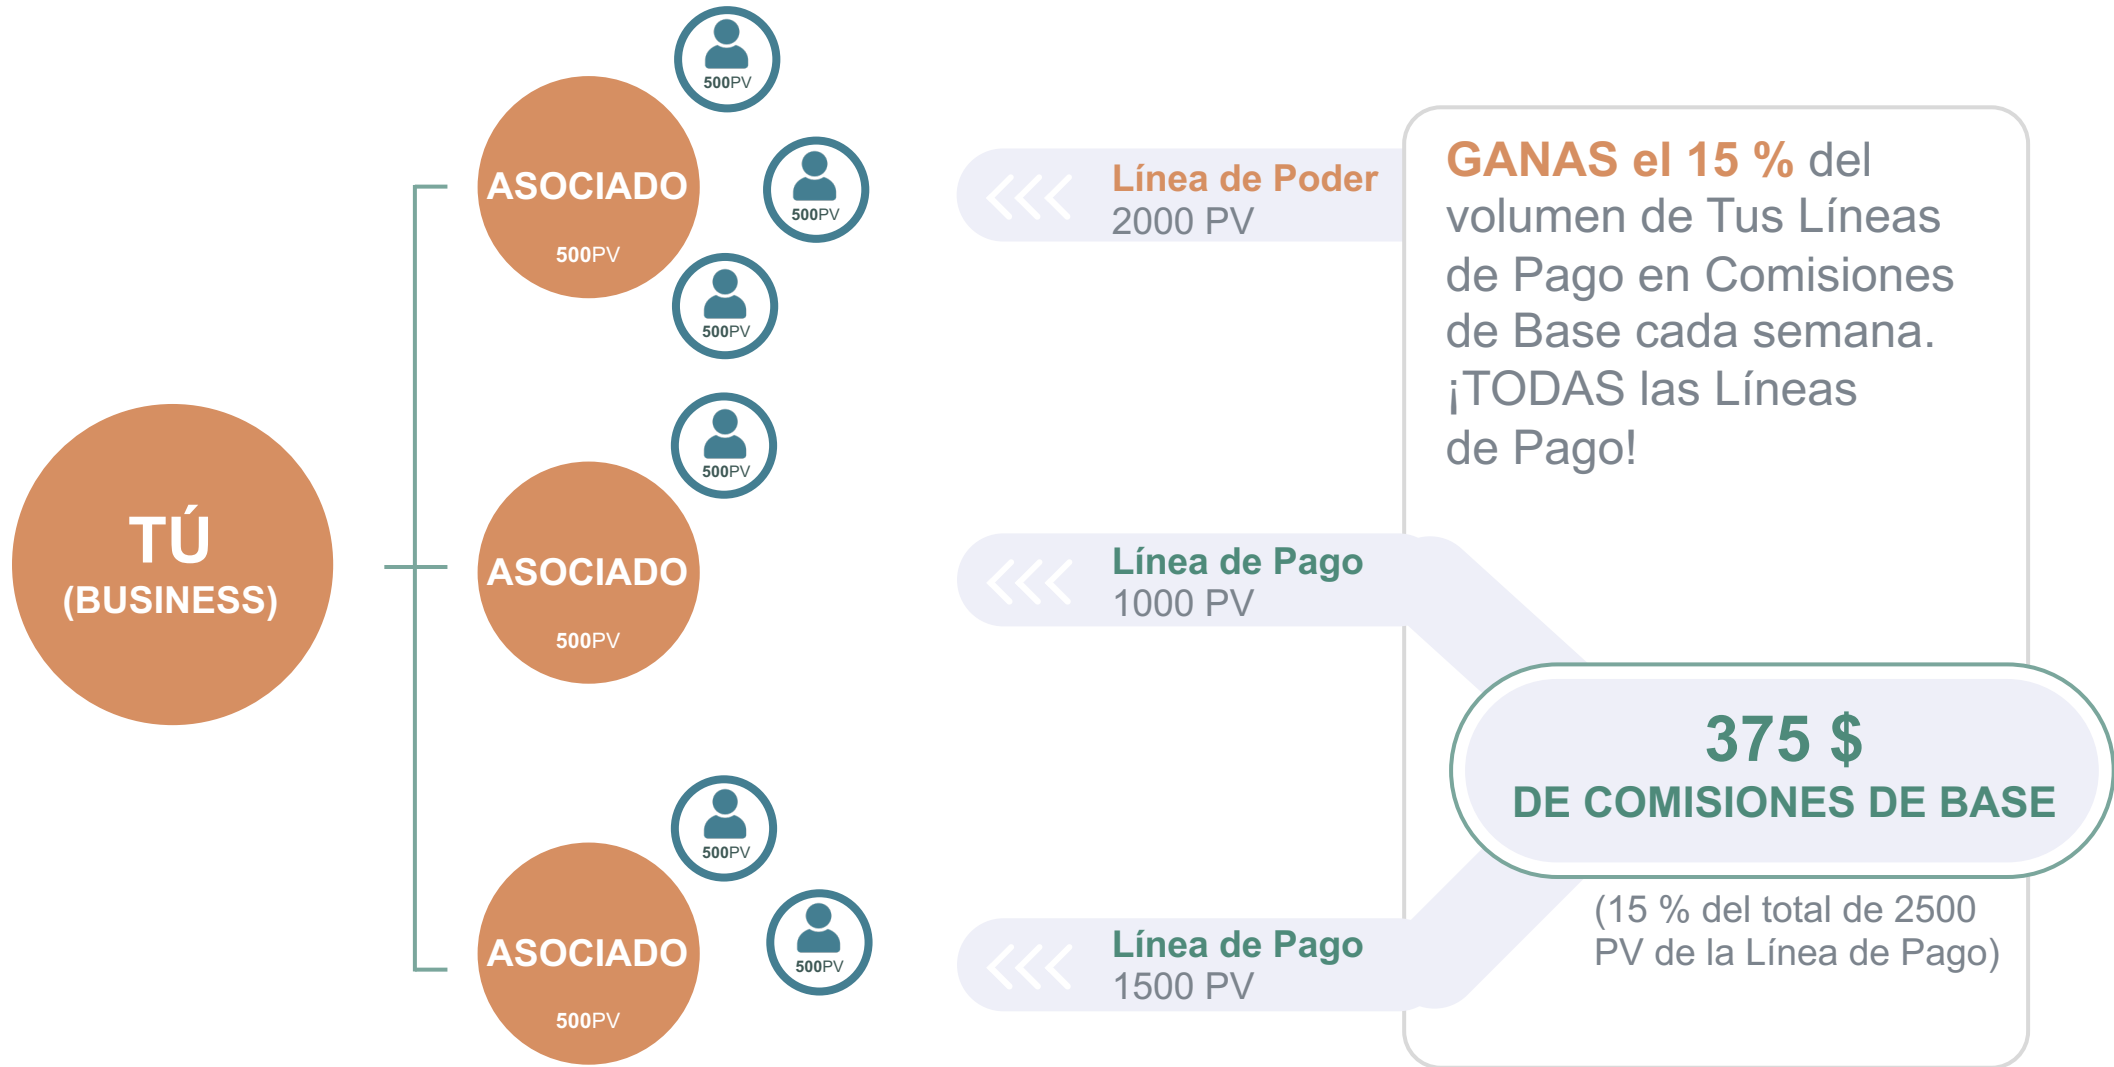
TÚ
(BUSINESS)

500PV
ASOCIADO
500PV
500PV
500PV

500PV
ASOCIADO
500PV

500PV
ASOCIADO
500PV
500PV

Línea de Poder
2000 PV

Línea de Pago
1000 PV

Línea de Pago
1500 PV

GANAS el 15 % del volumen de Tus Líneas de Pago en Comisiones de Base cada semana. ¡TODAS las Líneas de Pago!

375 $
DE COMISIONES DE BASE

(15 % del total de 2500 PV de la Línea de Pago)